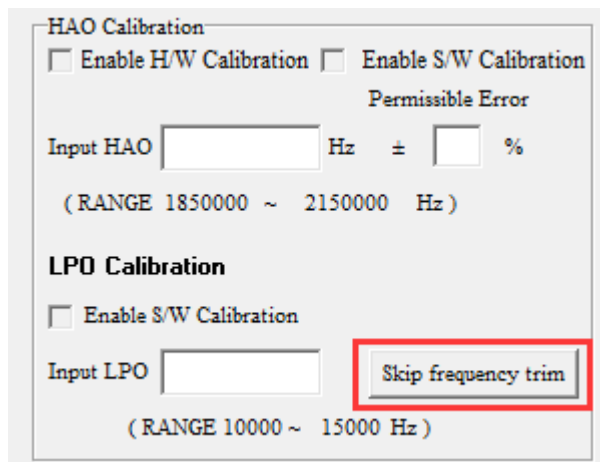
HAO Calibration

Enable H/W Calibration

Enable S/W Calibration

Permissible Error

Input HAO

Hz ± %

( RANGE 1850000 ~ 2150000 Hz )

LPO Calibration

Enable S/W Calibration

Input LPO

Skip frequency trim

( RANGE 10000 ~ 15000 Hz )